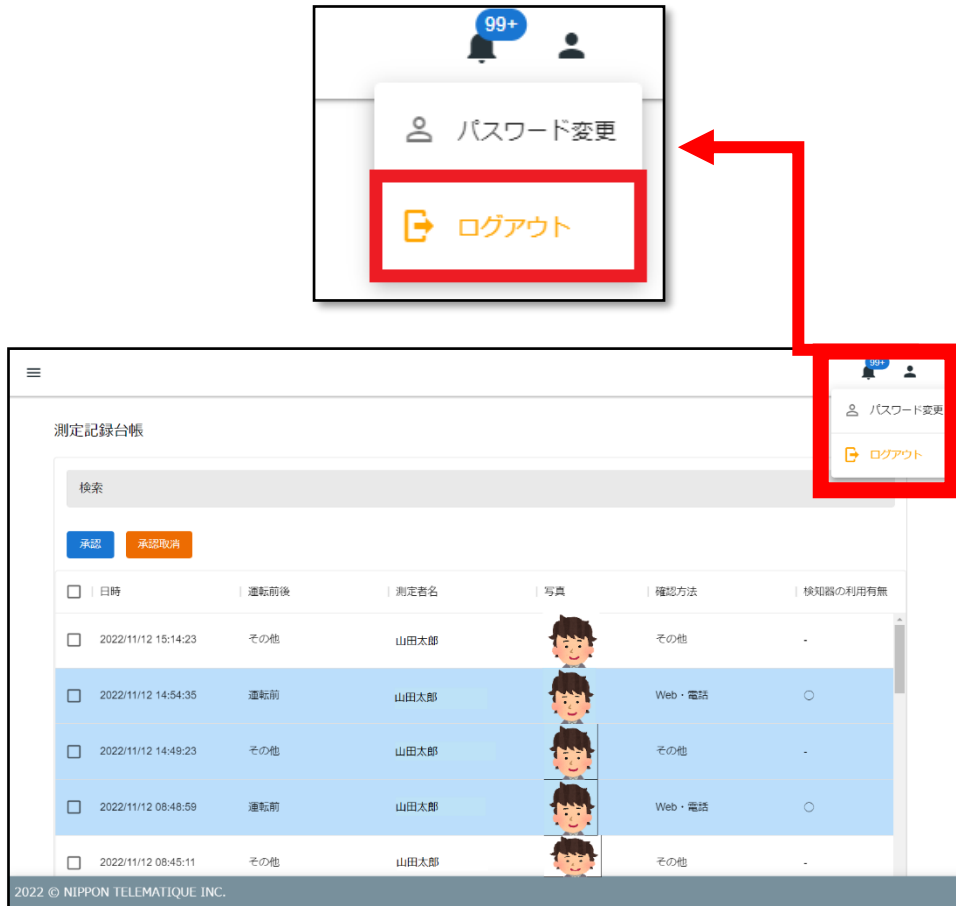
99+

パスワード変更

ログアウト

99+

パスワード変更

ログアウト

測定記録台帳

検索

承認 承認取消

| | 日時 | 運転前後 | 測定者名 | 写真 | 確認方法 | 検知器の利用有無 |
|---|---|---|---|---|---|---|
| | 2022/11/12 15:14:23 | その他 | 山田太郎 | | その他 | - |
| | 2022/11/12 14:54:35 | 運転前 | 山田太郎 | | Web・電話 | ○ |
| | 2022/11/12 14:49:23 | その他 | 山田太郎 | | その他 | - |
| | 2022/11/12 08:48:59 | 運転前 | 山田太郎 | | Web・電話 | ○ |
| | 2022/11/12 08:45:11 | その他 | 山田太郎 | | その他 | - |

2022 © NIPPON TELEMATIQUE INC.